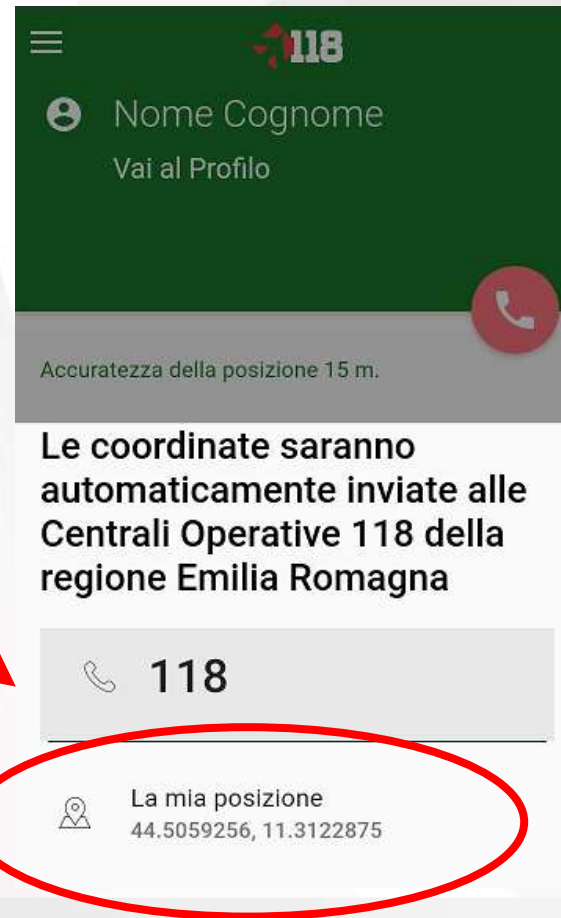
118

Nome Cognome

Vai al Profilo

Accuratezza della posizione 15 m.

Le coordinate saranno automaticamente inviate alle Centrali Operative 118 della regione Emilia Romagna

118

La mia posizione
44.5059256, 11.3122875